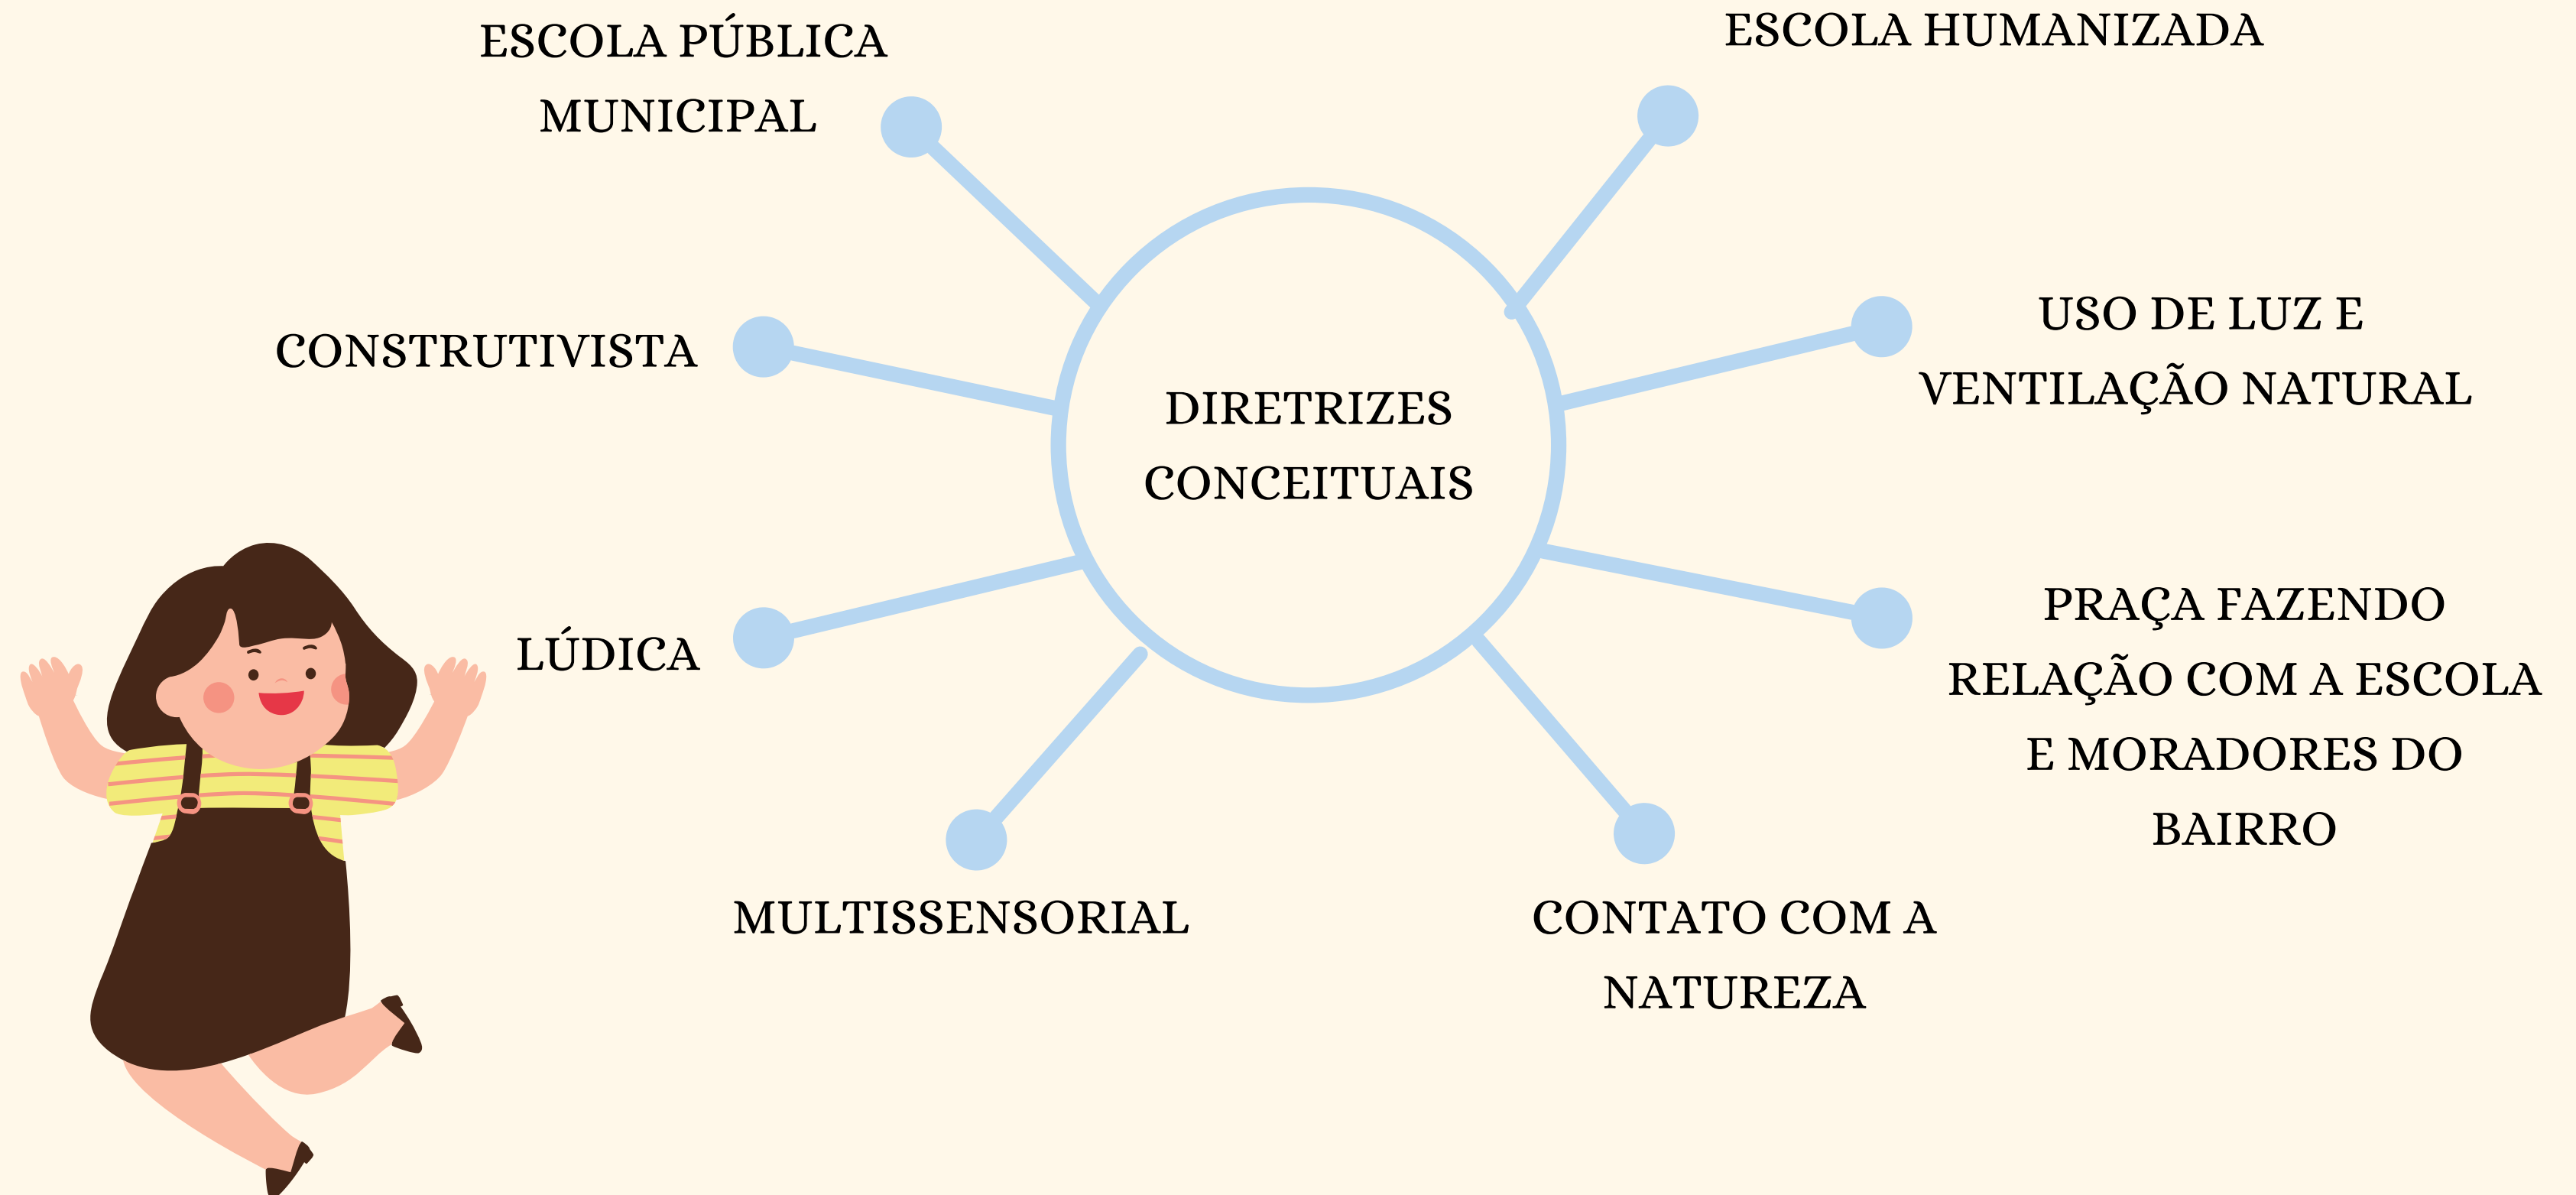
ESCOLA PÚBLICA MUNICIPAL

ESCOLA HUMANIZADA

CONSTRUTIVISTA

DIRETRIZES CONCEITUAIS

USO DE LUZ E VENTILAÇÃO NATURAL

LÚDICA

PRAÇA FAZENDO RELAÇÃO COM A ESCOLA E MORADORES DO BAIRRO

MULTISSENSORIAL

CONTATO COM A NATUREZA